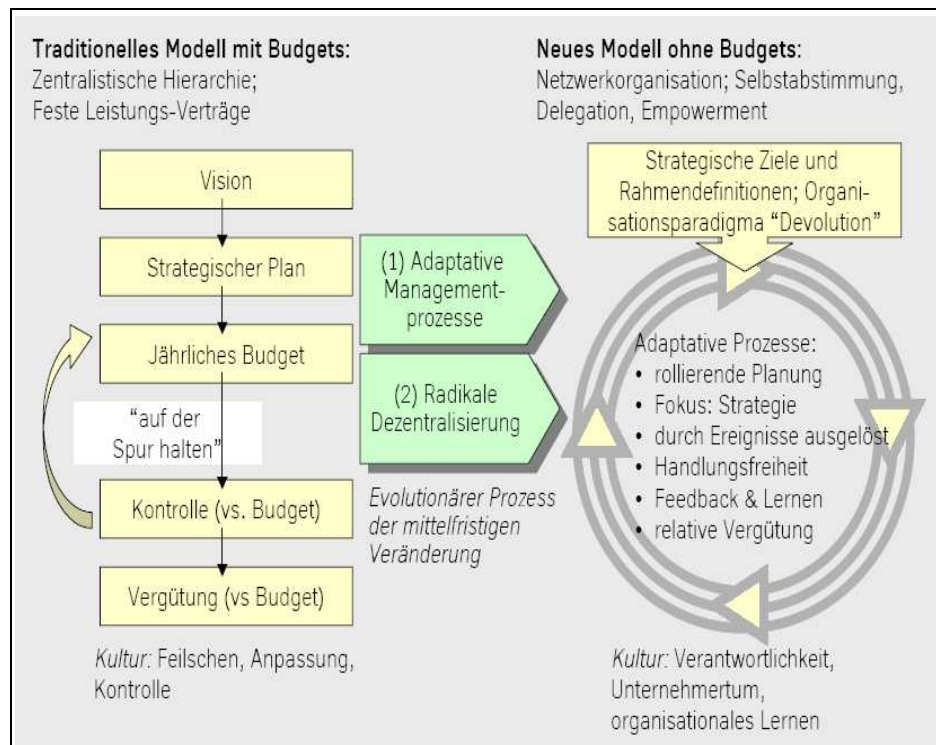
Traditionelles Modell mit Budgets:
Zentralistische Hierarchie;
Feste Leistungs-Verträge

Vision

Strategischer Plan

Jährliches Budget

"auf der Spur halten"

Kontrolle (vs. Budget)

Vergütung (vs Budget)

Kultur: Feilschen, Anpassung, Kontrolle

(1) Adaptative Managementprozesse

(2) Radikale Dezentralisierung

Evolutionärer Prozess der mittelfristigen Veränderung

Neues Modell ohne Budgets:
Netzwerkorganisation; Selbstabstimmung, Delegation, Empowerment

Strategische Ziele und Rahmendefinitionen; Organisationsparadigma "Devolution"

Adaptative Prozesse:
• rollierende Planung
• Fokus: Strategie
• durch Ereignisse ausgelöst
• Handlungsfreiheit
• Feedback & Lernen
• relative Vergütung

Kultur: Verantwortlichkeit, Unternehmertum, organisationales Lernen